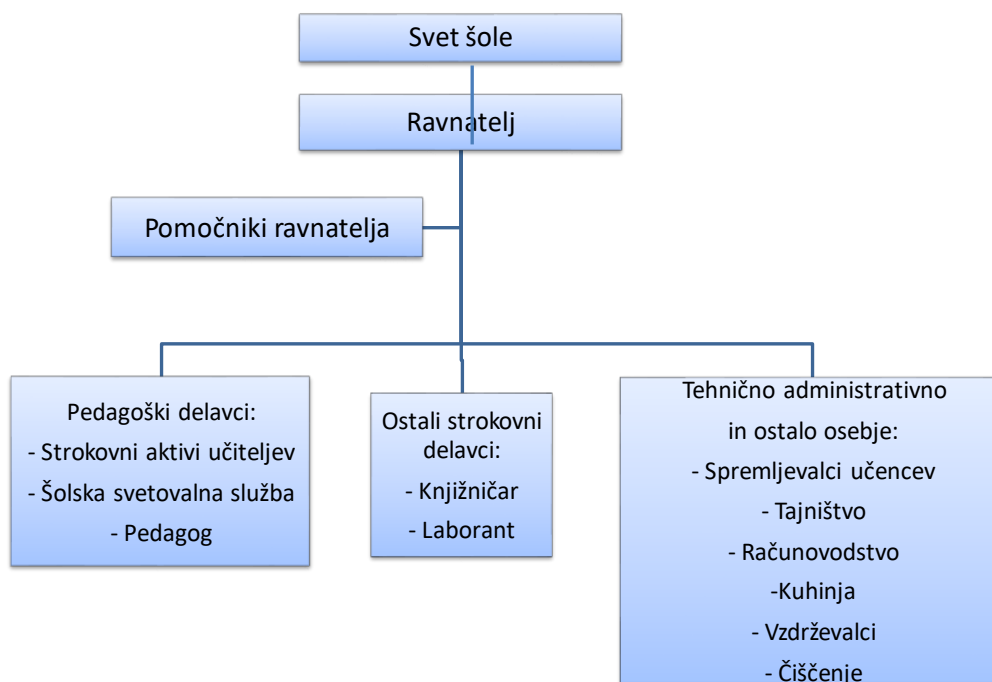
Svet šole

Ravnatelj

Pomočniki ravnatelja

Pedagoški delavci:
- Strokovni aktivi učiteljev
- Šolska svetovalna služba
- Pedagog

Ostali strokovni delavci:
- Knjižničar
- Laborant

Tehnično administrativno in ostalo osebje:
- Spremljevalci učencev
- Tajništvo
- Računovodstvo
-Kuhinja
- Vzdrževalci
- Čiščenje